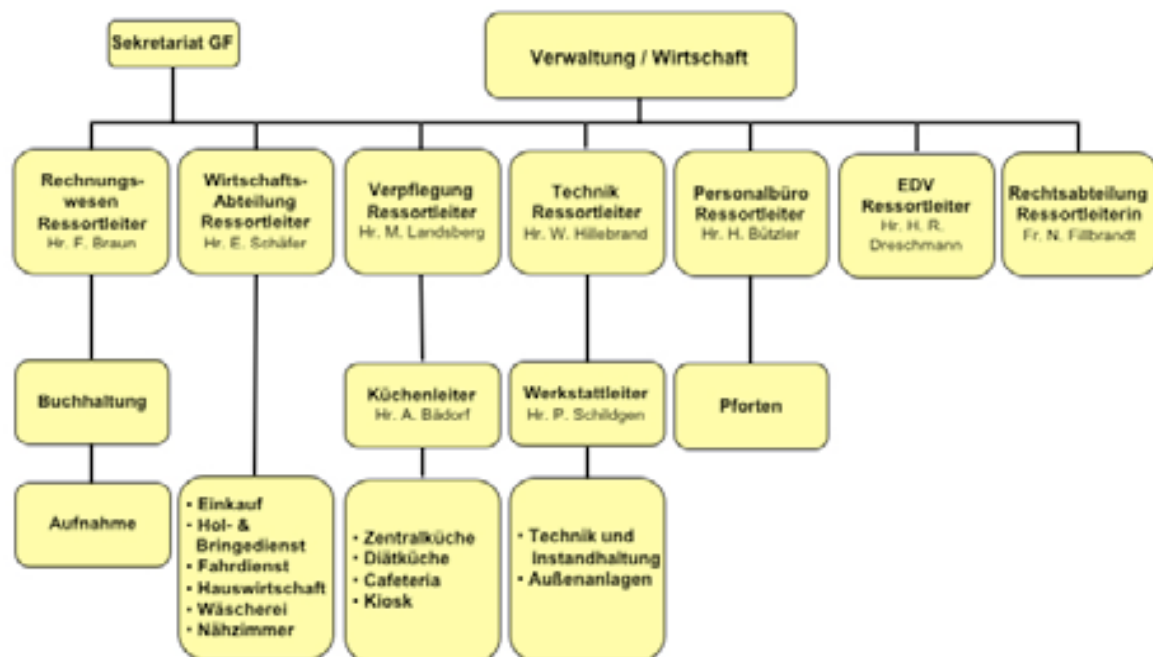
Sekretariat GF

Verwaltung / Wirtschaft

Rechnungswesen Ressortleiter
Hr. F. Braun

Wirtschafts-Abteilung Ressortleiter
Hr. E. Schäfer

Verpflegung Ressortleiter
Hr. M. Landsberg

Technik Ressortleiter
Hr. W. Hillebrand

Personalbüro Ressortleiter
Hr. H. Bützler

EDV Ressortleiter
Hr. H. R. Dreschmann

Rechtsabteilung Ressortleiterin
Fr. N. Fillbrandt

Buchhaltung

Aufnahme

• Einkauf
• Hol- & Bringedienst
• Fahrdienst
• Hauswirtschaft
• Wäscherei
• Nähzimmer

Küchenleiter
Hr. A. Bädorf

• Zentralküche
• Diätküche
• Cafeteria
• Kiosk

Werkstattleiter
Hr. P. Schildgen

• Technik und Instandhaltung
• Außenanlagen

Pforten